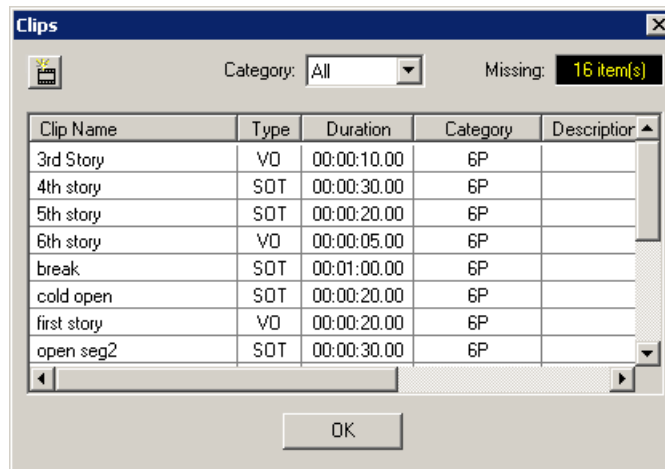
Clips

Category: All

Missing: 16 item(s)

| Clip Name | Type | Duration | Category | Descriptior |
|---|---|---|---|---|
| 3rd Story | VO | 00:00:10.00 | 6P | |
| 4th story | SOT | 00:00:30.00 | 6P | |
| 5th story | SOT | 00:00:20.00 | 6P | |
| 6th story | VO | 00:00:05.00 | 6P | |
| break | SOT | 00:01:00.00 | 6P | |
| cold open | SOT | 00:00:20.00 | 6P | |
| first story | VO | 00:00:20.00 | 6P | |
| open seg2 | SOT | 00:00:30.00 | 6P | |

OK